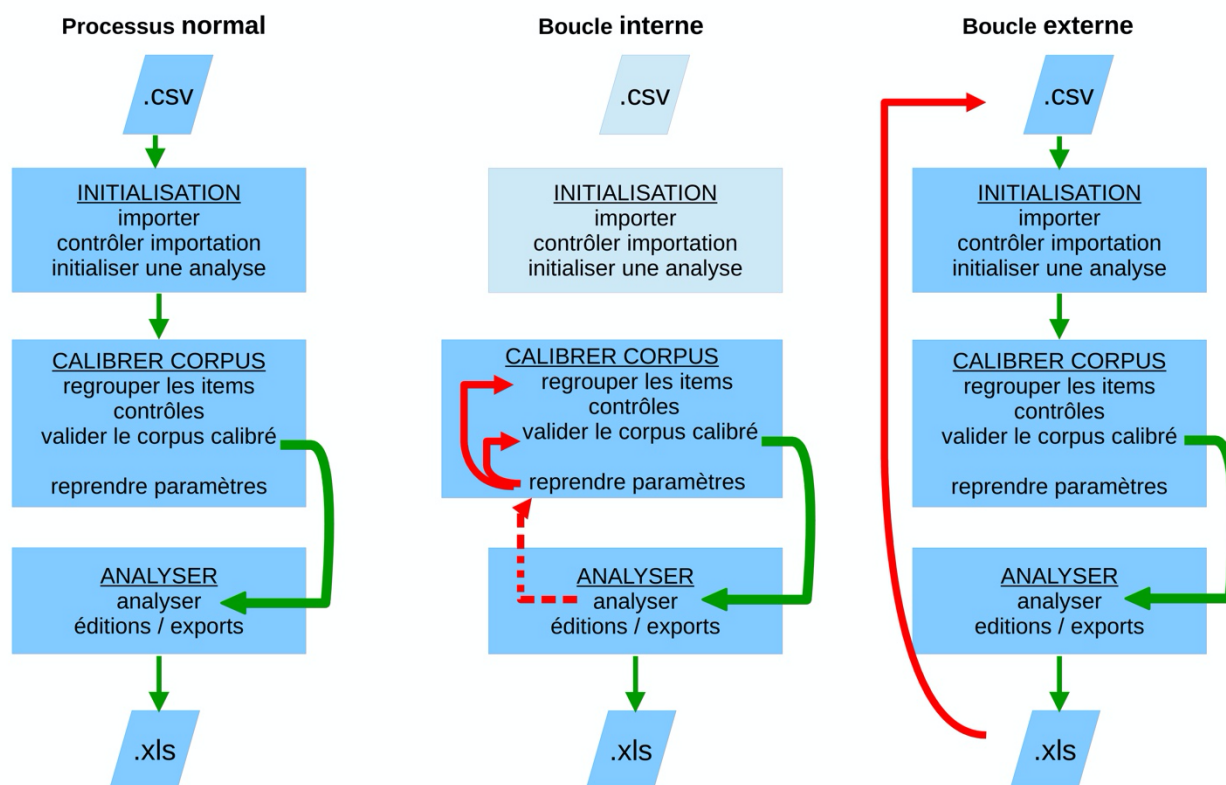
Processus normal

.csv

INITIALISATION
importer
contrôler importation
initialiser une analyse

CALIBRER CORPUS
regrouper les items
contrôles
valider le corpus calibré

reprendre paramètres

ANALYSER
analyser
éditions / exports

.xls

Boucle interne

.csv

INITIALISATION
importer
contrôler importation
initialiser une analyse

CALIBRER CORPUS
regrouper les items
contrôles
valider le corpus calibré
reprendre paramètres

ANALYSER
analyser
éditions / exports

.xls

Boucle externe

.csv

INITIALISATION
importer
contrôler importation
initialiser une analyse

CALIBRER CORPUS
regrouper les items
contrôles
valider le corpus calibré

reprendre paramètres

ANALYSER
analyser
editions / exports

.xls